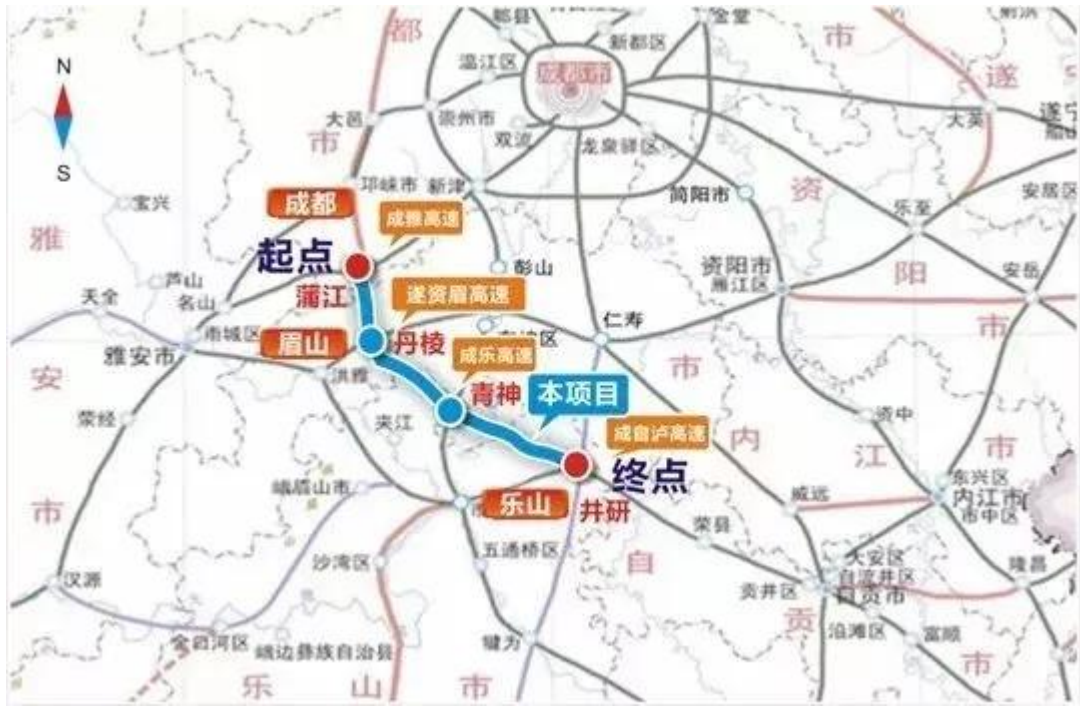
N
S
郫县
金堂
新都区
温江区
成都市
都
市
遂
大邑
崇州市
双流
龙泉驿区
遂宁
大英
市
邛崃市
新津
简阳市
资
安居区
宝兴
成都
成雅高速
乐至
雅
起点
彭山
资阳市
雁江区
阳
芦山
蒲江
遂资眉高速
安岳
天全
名山
仁寿
雨城区
眉山
丹棱
市
雅安市
成乐高速
安
洪雅
青神
本项目
市
荥经
夹江
资中
成自泸高速
内
市
江
终点
东兴区
威远
内江市
市中区
峨眉山市
乐山
井研
市
荣县
沙湾区
五通桥区
自
大安区
汉源
贡井区
自流井区
自贡市
隆昌
金口河区
峨边彝族自治县
犍为
沿滩区
富顺
贡
市
乐
山
市